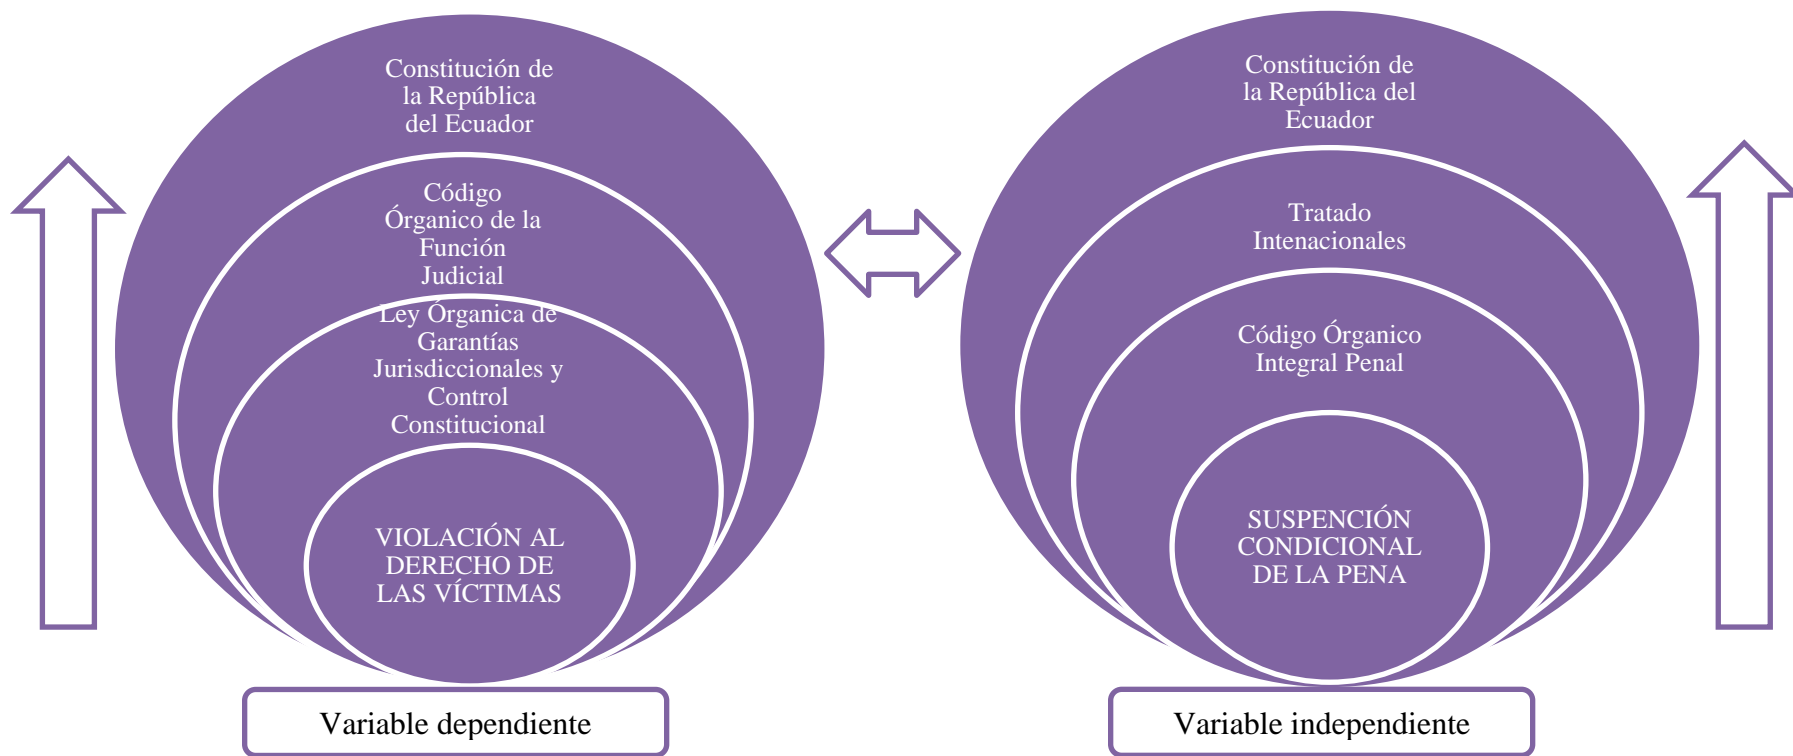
Constitución de la República del Ecuador

Código Órganico de la Función Judicial

Ley Órganica de Garantías Jurisdiccionales y Control Constitucional

VIOLACIÓN AL DERECHO DE LAS VÍCTIMAS

Variable dependiente

Constitución de la República del Ecuador

Tratado Intenacionales

Código Órganico Integral Penal

SUSPENCIÓN CONDICIONAL DE LA PENA

Variable independiente